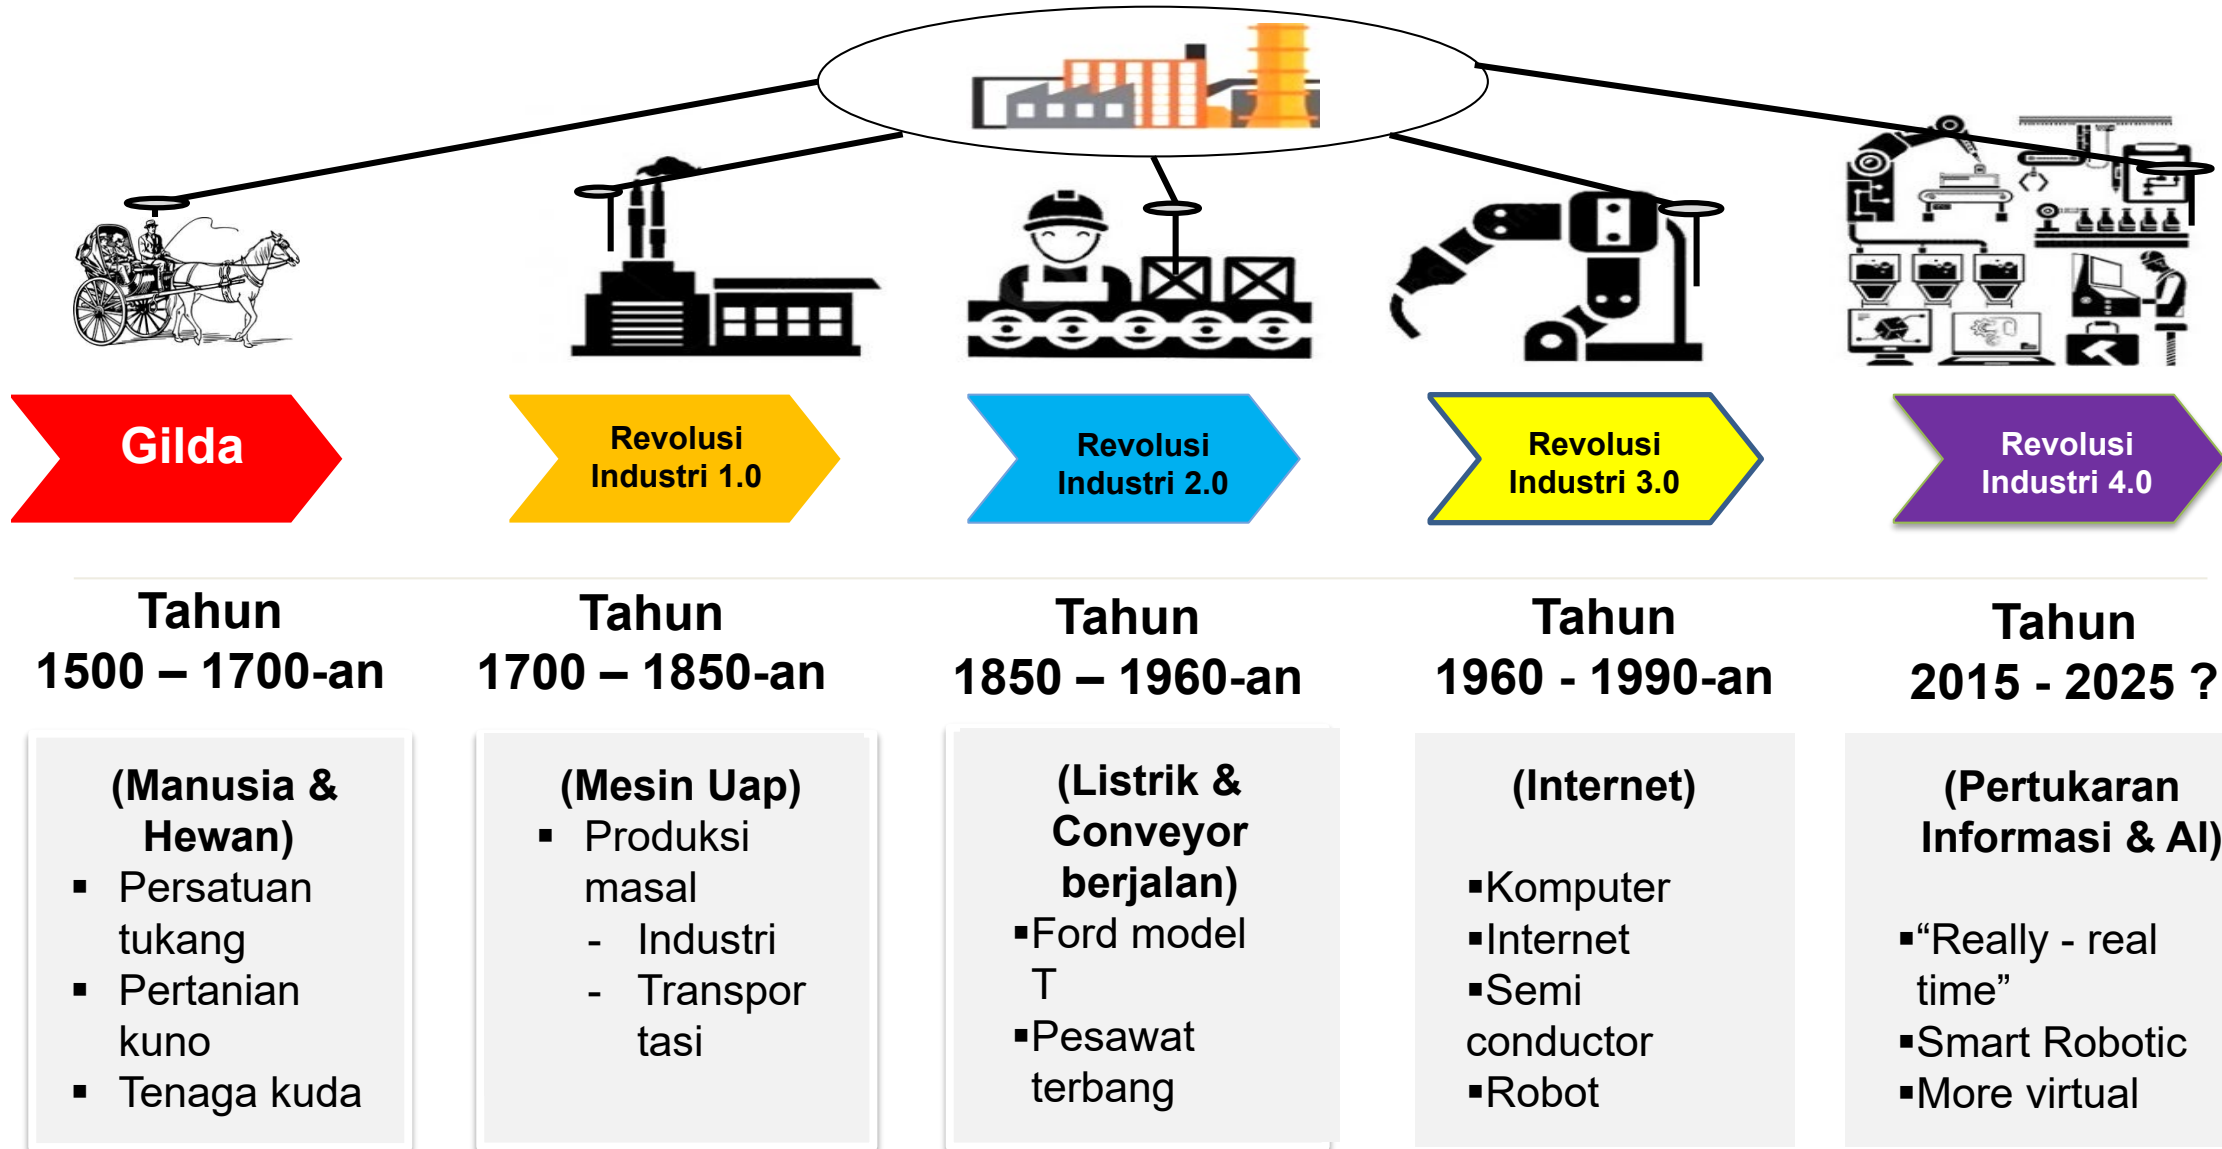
Gilda

Revolusi Industri 1.0

Revolusi Industri 2.0

Revolusi Industri 3.0

Revolusi Industri 4.0

Tahun
1500 – 1700-an

(Manusia & Hewan)
▪ Persatuan tukang
▪ Pertanian kuno
▪ Tenaga kuda

Tahun
1700 – 1850-an

(Mesin Uap)
▪ Produksi masal
- Industri
- Transportasi

Tahun
1850 – 1960-an

(Listrik & Conveyor berjalan)
▪Ford model T
▪Pesawat terbang

Tahun
1960 - 1990-an

(Internet)
▪Komputer
▪Internet
▪Semi conductor
▪Robot

Tahun
2015 - 2025 ?

(Pertukaran Informasi & AI)
▪“Really - real time”
▪Smart Robotic
▪More virtual